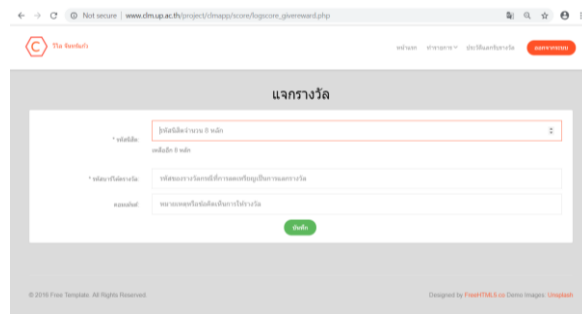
Not secure | www.clm.up.ac.th/project/clmapp/score/logscore_givereward.php

C The Rewards

หน้าแรก ข่าวสาร ประวัติแลกรับรางวัล ออกจากระบบ

แจกรางวัล

* รหัสนิสิต
รหัสนิสิตจำนวน 8 หลัก
เหลือเลือก 8 หลัก

* รหัสมารับรางวัล
รหัสของรางวัลการที่ต้องการแลกหรือหมู่เป็นการแลกรางวัล

หมายเหตุ
หมายเหตุหรือข้อคิดเห็นการให้รางวัล

บันทึก

© 2018 Free Template. All Rights Reserved.

Designed by FreeHTML5.co Demo Images: Unsplash